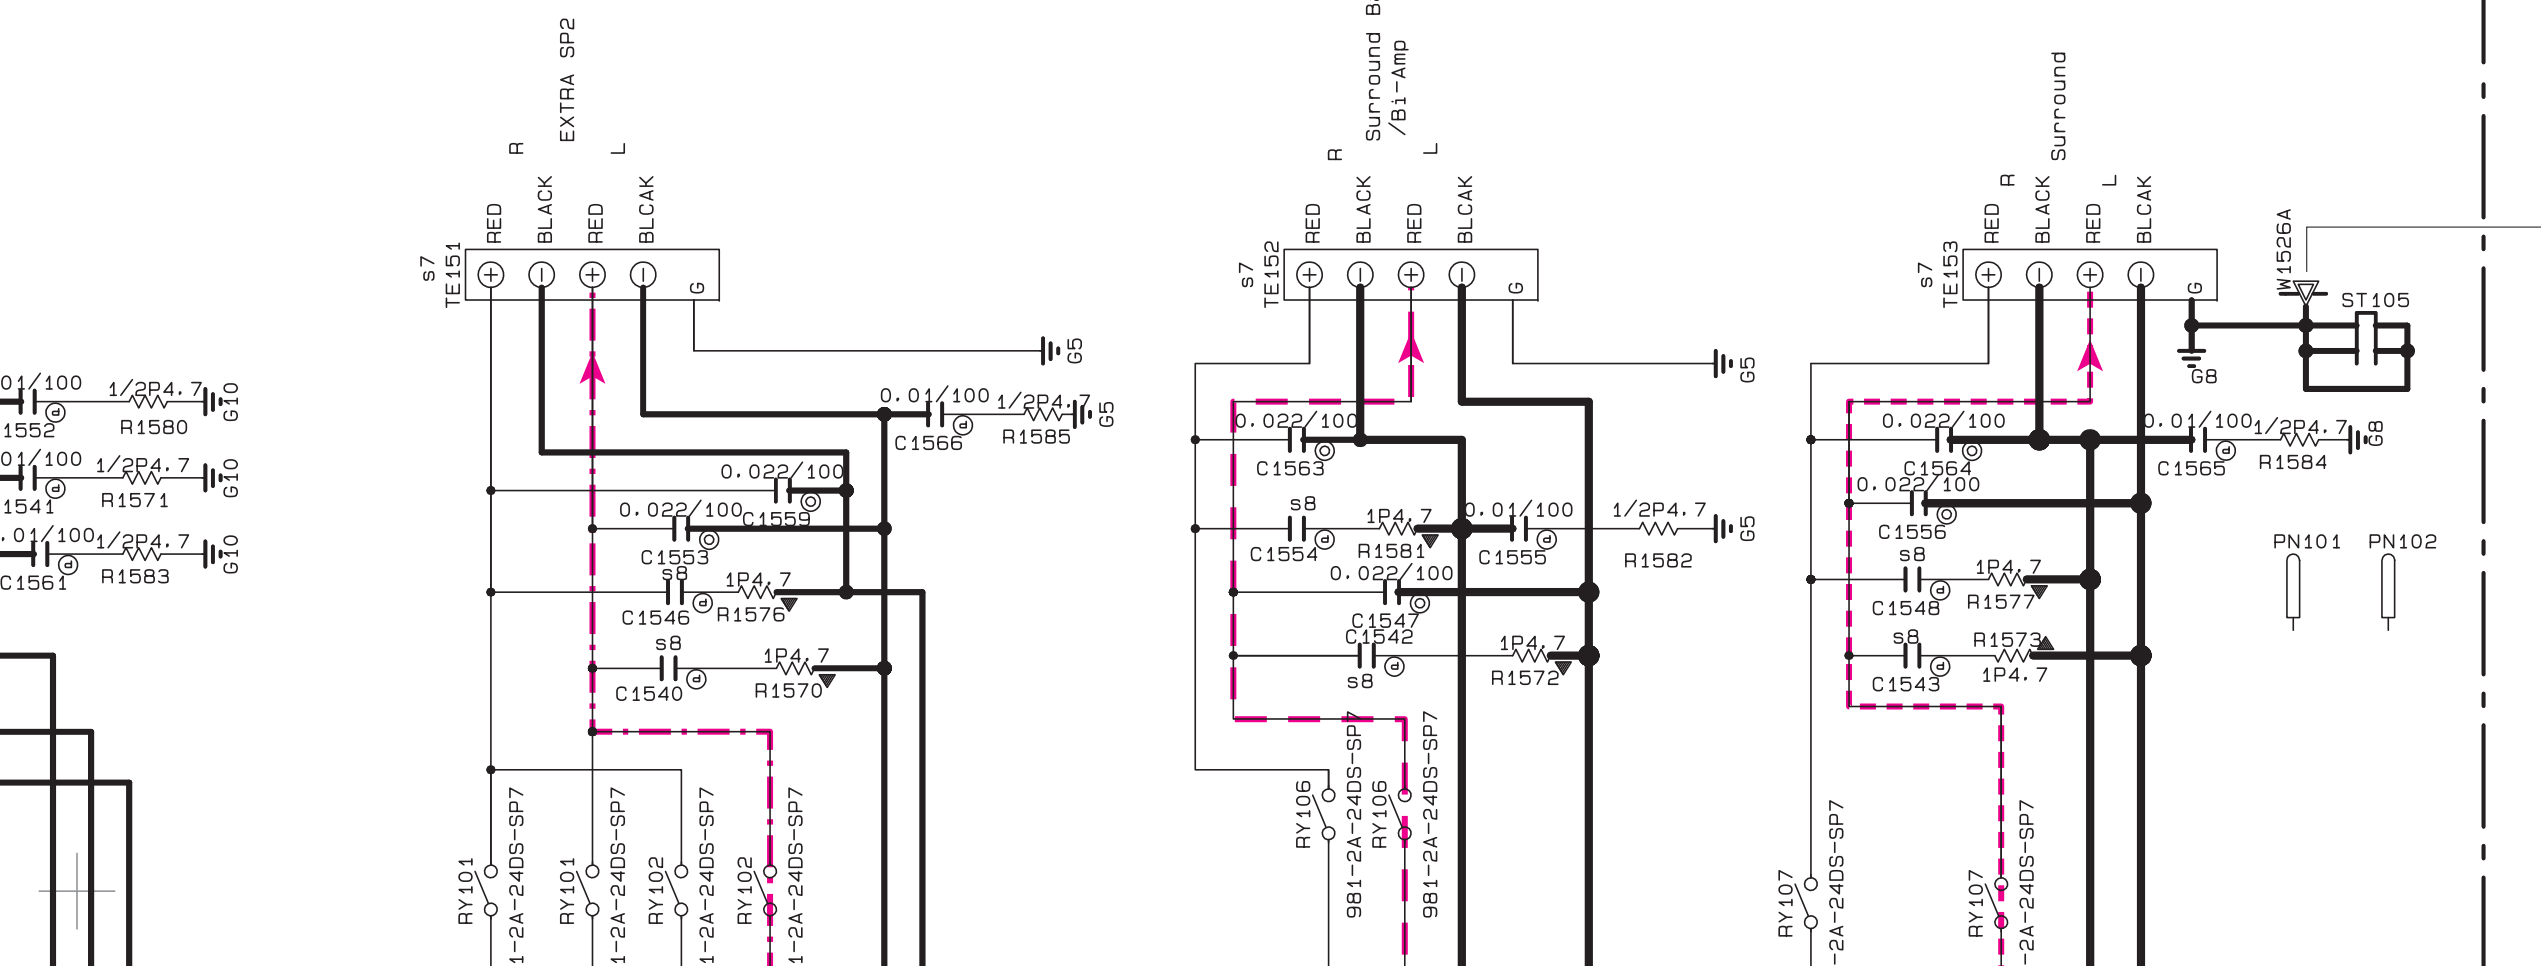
EXTRA SP2
R
L
RED BLACK RED BLCAK
s7
TE151
G
G5
01/100
1/2P4.7
G10
1552
R1580
01/100
1/2P4.7
G10
1541
R1571
.01/100
1/2P4.7
G10
C1561
R1583
0.01/100
1/2P4.7
G5
C1566
R1585
0.022/100
0.022/100
C1559
C1553
s8
1P4.7
C1546
R1576
s8
1P4.7
C1540
R1570
RY101
1-2A-24DS-SP7
RY101
1-2A-24DS-SP7
RY102
1-2A-24DS-SP7
RY102
1-2A-24DS-SP7

Surround B
/Bi-Amp
R
L
RED BLACK RED BLCAK
s7
TE152
G
G5
0.022/100
C1563
s8
1P4.7
0.01/100
1/2P4.7
G5
C1554
R1581
C1555
R1582
0.022/100
C1547
C1542
1P4.7
s8
R1572
RY106
981-2A-24DS-SP7
RY106
981-2A-24DS-SP7

Surround
R
L
RED BLACK RED BLCAK
s7
TE153
G
W1526A
ST105
G8
0.022/100
0.01/100
1/2P4.7
G8
C1564
C1565
R1584
0.022/100
C1556
s8
1P4.7
C1548
R1577
s8
R1573
C1543
1P4.7
PN101
PN102
RY107
-2A-24DS-SP7
RY107
-2A-24DS-SP7